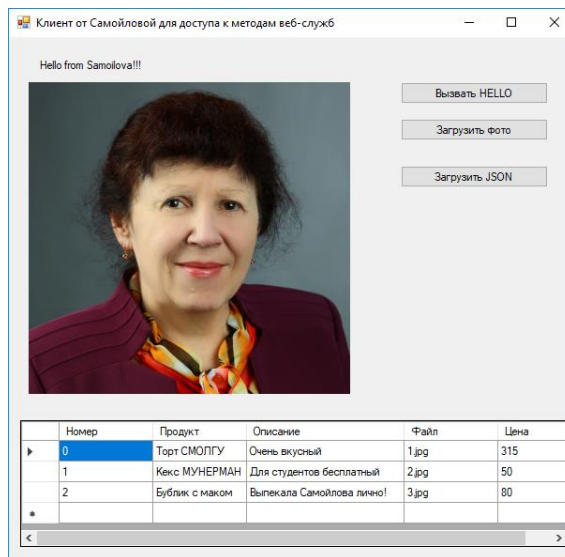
Клиент от Самойловой для доступа к методам веб-служб

Hello from Samoilova!!!

Вызвать HELLO

Загрузить фото

Загрузить JSON

| Номер | Продукт | Описание | Файл | Цена |
|---|---|---|---|---|
| 0 | Торт СМОЛГУ | Очень вкусный | 1.jpg | 315 |
| 1 | Кекс МУНЕРМАН | Для студентов бесплатный | 2.jpg | 50 |
| 2 | Бублик с маком | Выпекала Самойлова лично! | 3.jpg | 80 |